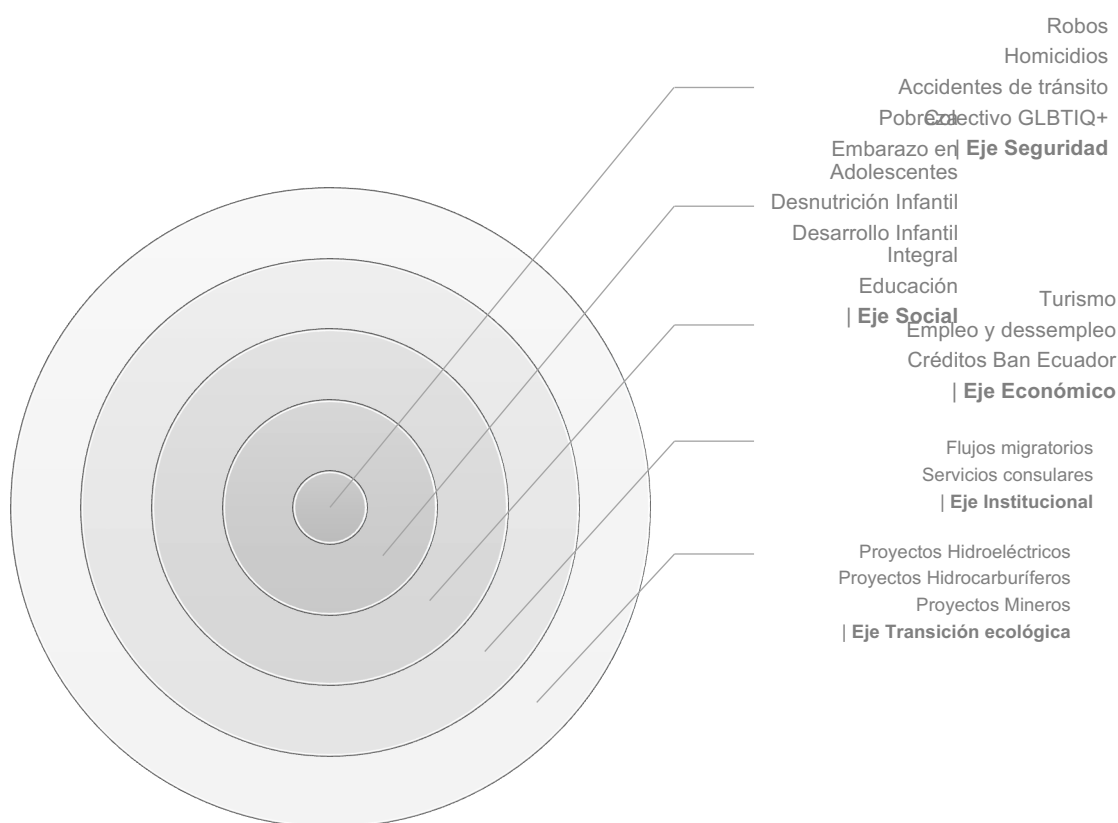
Robos
Homicidios
Accidentes de tránsito
Colectivo GLBTIQ+
| Eje Seguridad

Pobreza
Embarazo en Adolescentes
Desnutrición Infantil
Desarrollo Infantil Integral
Educación
| Eje Social

Turismo
Empleo y dessempleo
Créditos Ban Ecuador
| Eje Económico

Flujos migratorios
Servicios consulares
| Eje Institucional

Proyectos Hidroeléctricos
Proyectos Hidrocarburíferos
Proyectos Mineros
| Eje Transición ecológica